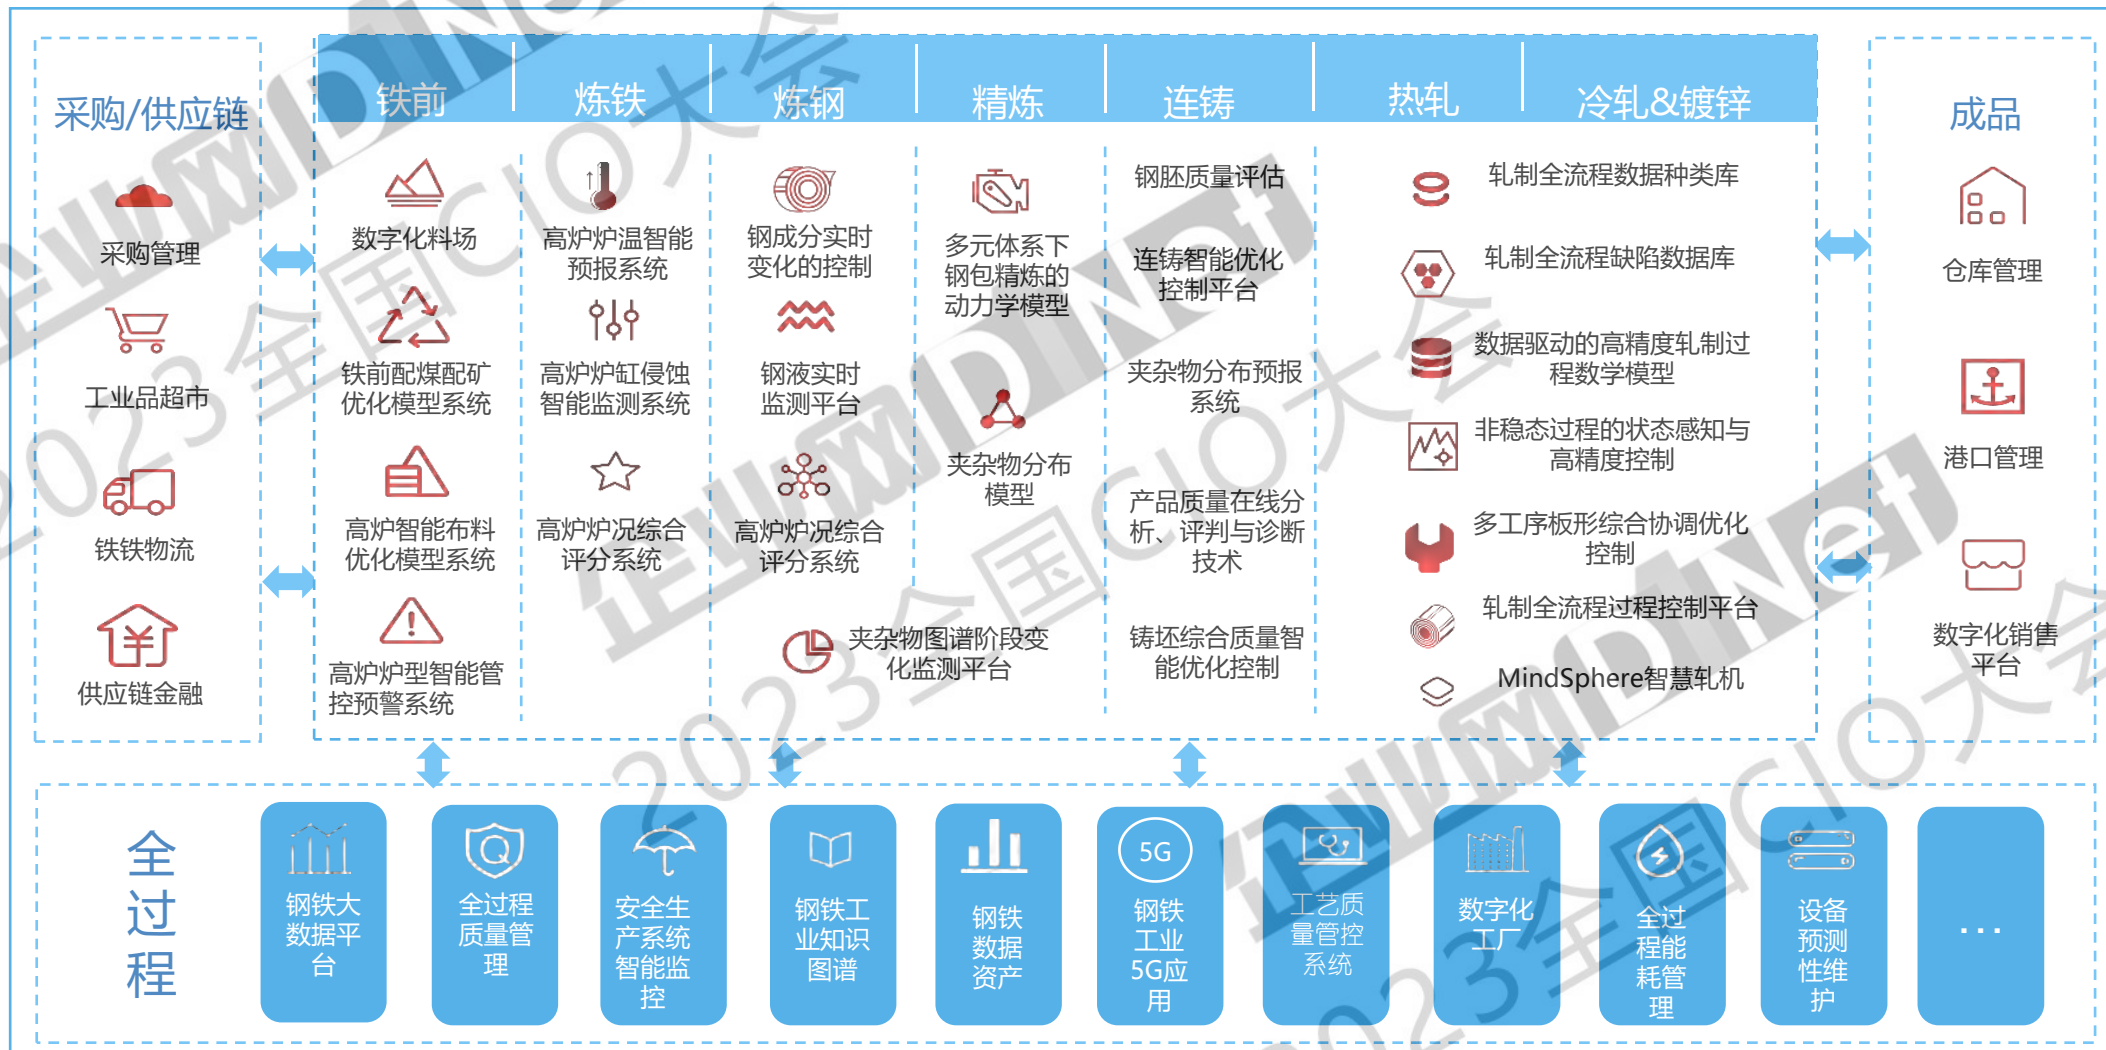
采购/供应链

采购管理

工业品超市

铁铁物流

供应链金融

铁前 | 炼铁 | 炼钢 | 精炼 | 连铸 | 热轧 | 冷轧&镀锌

数字化料场

铁前配煤配矿优化模型系统

高炉智能布料优化模型系统

高炉炉型智能管控预警系统

高炉炉温智能预报系统

高炉炉缸侵蚀智能监测系统

高炉炉况综合评分系统

钢成分实时变化的控制

钢液实时监测平台

高炉炉况综合评分系统

多元体系下钢包精炼的动力学模型

夹杂物分布模型

夹杂物图谱阶段变化监测平台

钢胚质量评估

连铸智能优化控制平台

夹杂物分布预报系统

产品质量在线分析、评判与诊断技术

铸坯综合质量智能优化控制

轧制全流程数据种类库

轧制全流程缺陷数据库

数据驱动的高精度轧制过程数学模型

非稳态过程的状态感知与高精度控制

多工序板形综合协调优化控制

轧制全流程过程控制平台

MindSphere智慧轧机

成品

仓库管理

港口管理

数字化销售平台

全过程

钢铁大数据平台

全过程质量管理

安全生产系统智能监控

钢铁工业知识图谱

钢铁数据资产

5G

钢铁工业5G应用

工艺质量管控系统

数字化工厂

全过程能耗管理

设备预测性维护

...

企业网D1Net 2023全国CIO大会